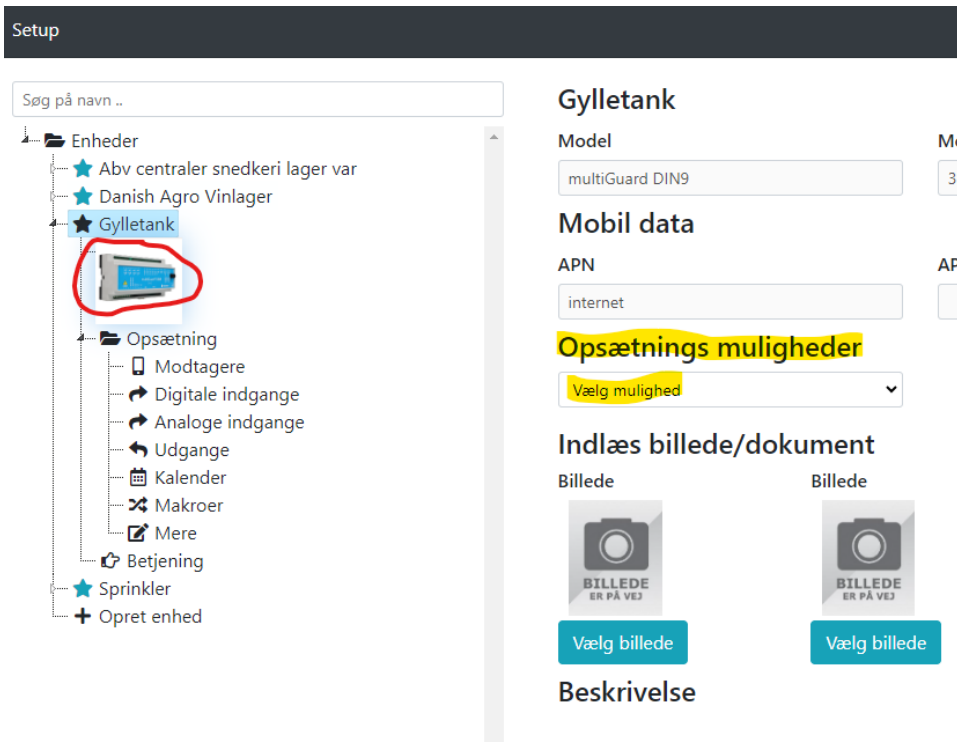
Setup

Søg på navn ..

Enheder
Abv centraler snedkeri lager var
Danish Agro Vinlager
Gylletank
Opsætning
Modtagere
Digitale indgange
Analoge indgange
Udgange
Kalender
Makroer
Mere
Betjening
Sprinkler
Opret enhed

Gylletank

Model
multiGuard DIN9
Mo
3

Mobil data

APN
internet
AP

Opsætnings muligheder
Vælg mulighed

Indlæs billede/dokument

Billede
BILLEDE ER PÅ VEJ
Vælg billede

Billede
BILLEDE ER PÅ VEJ
Vælg billede

Beskrivelse